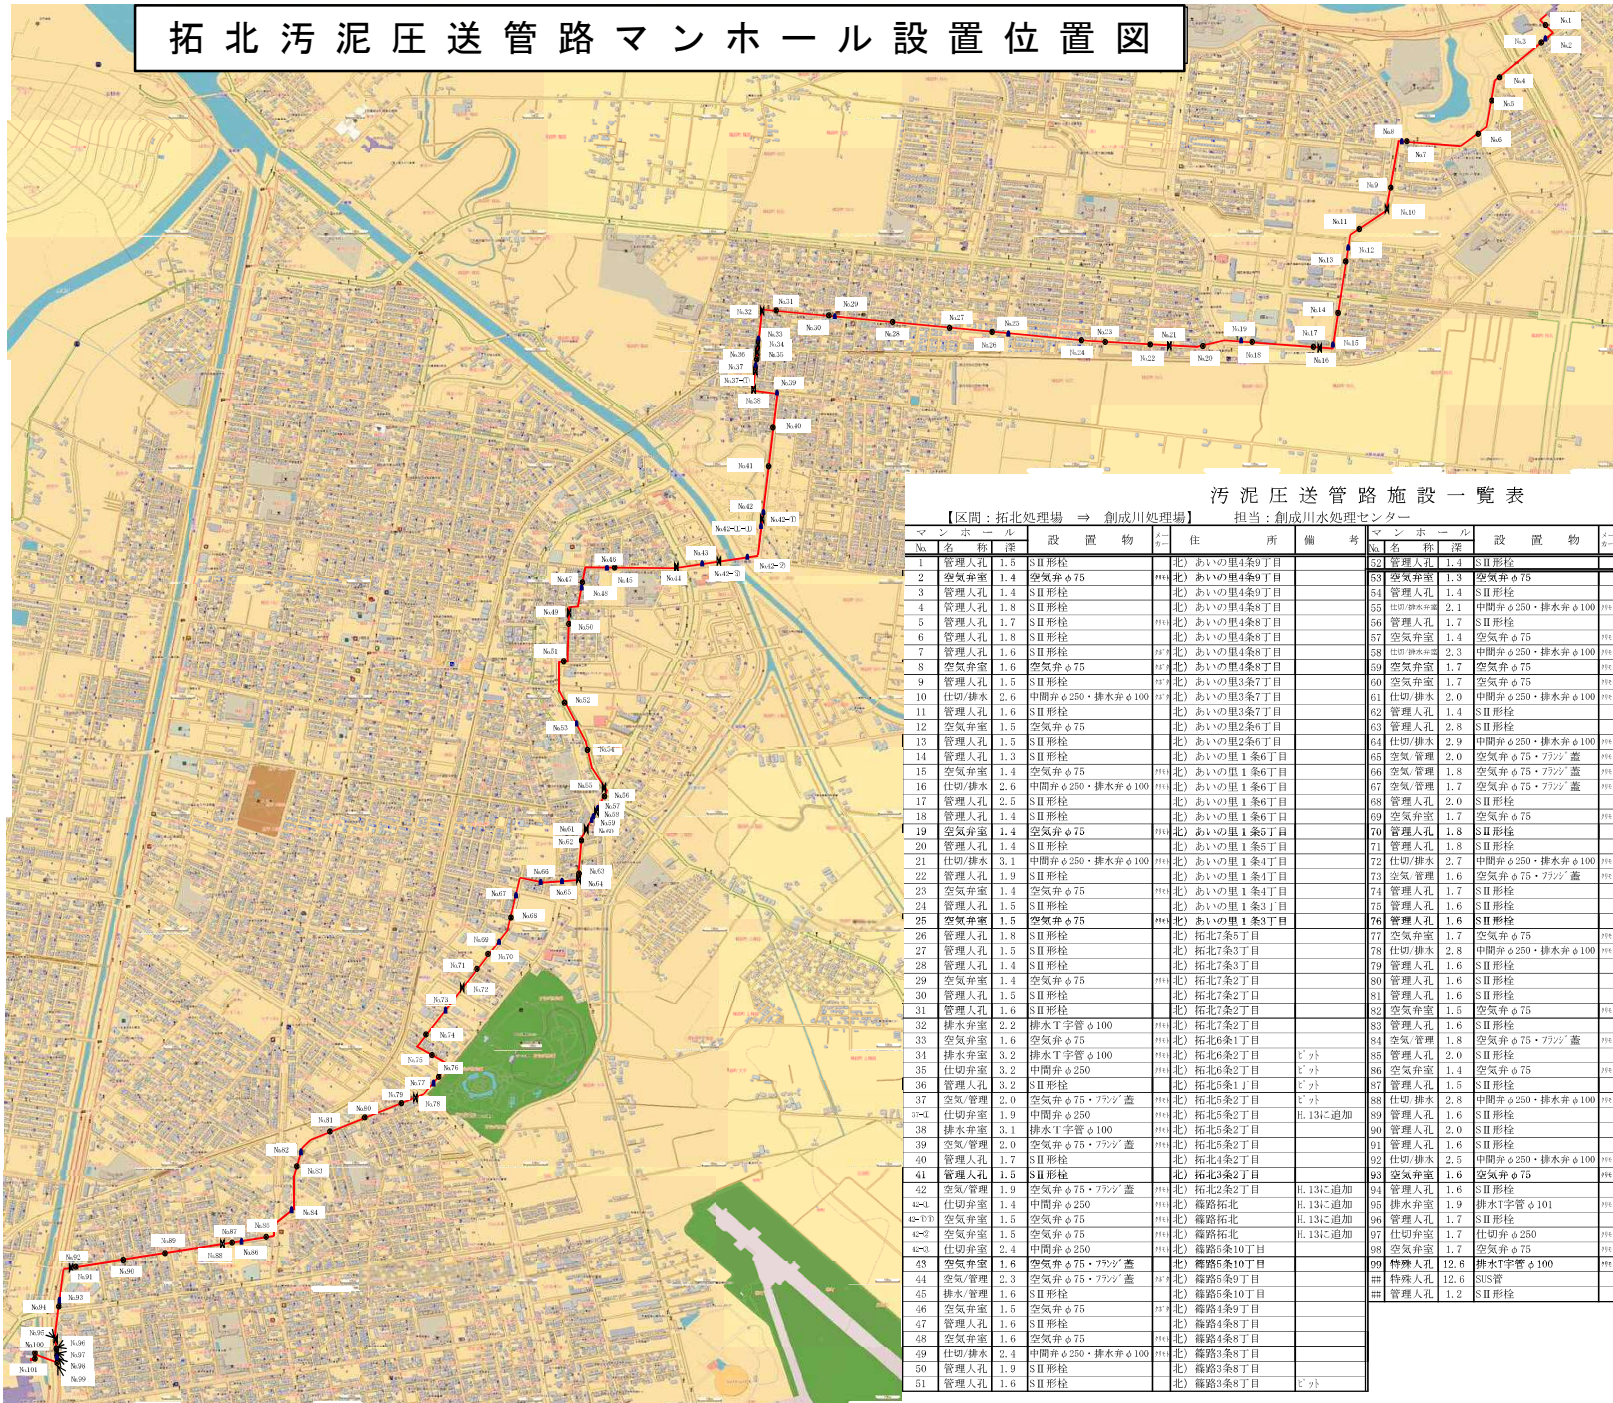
拓北汚泥圧送管路マンホール設置位置図

No.1 No.2 No.3 No.4 No.5 No.6 No.7 No.8 No.9 No.10 No.11 No.12 No.13 No.14 No.15 No.16 No.17 No.18 No.19 No.20 No.21 No.22 No.23 No.24 No.25 No.26 No.27 No.28 No.29 No.30 No.31 No.32 No.33 No.34 No.35 No.36 No.37 No.37-T No.38 No.39 No.40 No.41 No.42 No.42-1-1 No.42-T No.42-2 No.42-3 No.43 No.44 No.45 No.46 No.47 No.48 No.49 No.50 No.51 No.52 No.53 No.54 No.55 No.56 No.57 No.58 No.59 No.60 No.61 No.62 No.63 No.64 No.65 No.66 No.67 No.68 No.69 No.70 No.71 No.72 No.73 No.74 No.75 No.76 No.77 No.78 No.79 No.80 No.81 No.82 No.83 No.84 No.85 No.86 No.87 No.88 No.89 No.90 No.91 No.92 No.93 No.94 No.95 No.96 No.97 No.98 No.99 No.100 No.101

汚泥圧送管路施設一覧表
【区間：拓北処理場 ⇒ 創成川処理場】 担当：創成川水処理センター

| No. | 名称 | 深 | 設置物 | 住所 | 備考 |
|---|---|---|---|---|---|
| 1 | 管理人孔 | 1.5 | SII形栓 | 北) あいの里4条9丁目 | |
| 2 | 空気弁室 | 1.4 | 空気弁φ75 | 北) あいの里4条9丁目 | |
| 3 | 管理人孔 | 1.4 | SII形栓 | 北) あいの里4条9丁目 | |
| 4 | 管理人孔 | 1.8 | SII形栓 | 北) あいの里4条8丁目 | |
| 5 | 管理人孔 | 1.7 | SII形栓 | 北) あいの里4条8丁目 | |
| 6 | 管理人孔 | 1.8 | SII形栓 | 北) あいの里4条8丁目 | |
| 7 | 管理人孔 | 1.6 | SII形栓 | 北) あいの里4条8丁目 | |
| 8 | 空気弁室 | 1.6 | 空気弁φ75 | 北) あいの里4条8丁目 | |
| 9 | 管理人孔 | 1.5 | SII形栓 | 北) あいの里3条7丁目 | |
| 10 | 仕切/排水 | 2.6 | 中間弁φ250・排水弁φ100 | 北) あいの里3条7丁目 | |
| 11 | 管理人孔 | 1.6 | SII形栓 | 北) あいの里3条7丁目 | |
| 12 | 空気弁室 | 1.5 | 空気弁φ75 | 北) あいの里2条6丁目 | |
| 13 | 管理人孔 | 1.5 | SII形栓 | 北) あいの里2条6丁目 | |
| 14 | 管理人孔 | 1.3 | SII形栓 | 北) あいの里1条6丁目 | |
| 15 | 空気弁室 | 1.4 | 空気弁φ75 | 北) あいの里1条6丁目 | |
| 16 | 仕切/排水 | 2.6 | 中間弁φ250・排水弁φ100 | 北) あいの里1条6丁目 | |
| 17 | 管理人孔 | 2.5 | SII形栓 | 北) あいの里1条6丁目 | |
| 18 | 管理人孔 | 1.4 | SII形栓 | 北) あいの里1条6丁目 | |
| 19 | 空気弁室 | 1.4 | 空気弁φ75 | 北) あいの里1条5丁目 | |
| 20 | 管理人孔 | 1.4 | SII形栓 | 北) あいの里1条5丁目 | |
| 21 | 仕切/排水 | 3.1 | 中間弁φ250・排水弁φ100 | 北) あいの里1条4丁目 | |
| 22 | 管理人孔 | 1.9 | SII形栓 | 北) あいの里1条4丁目 | |
| 23 | 空気弁室 | 1.4 | 空気弁φ75 | 北) あいの里1条4丁目 | |
| 24 | 管理人孔 | 1.5 | SII形栓 | 北) あいの里1条3丁目 | |
| 25 | 空気弁室 | 1.5 | 空気弁φ75 | 北) あいの里1条3丁目 | |
| 26 | 管理人孔 | 1.8 | SII形栓 | 北) 拓北7条5丁目 | |
| 27 | 管理人孔 | 1.5 | SII形栓 | 北) 拓北7条3丁目 | |
| 28 | 管理人孔 | 1.4 | SII形栓 | 北) 拓北7条3丁目 | |
| 29 | 空気弁室 | 1.4 | 空気弁φ75 | 北) 拓北7条2丁目 | |
| 30 | 管理人孔 | 1.5 | SII形栓 | 北) 拓北7条2丁目 | |
| 31 | 管理人孔 | 1.6 | SII形栓 | 北) 拓北7条2丁目 | |
| 32 | 排水弁室 | 2.2 | 排水T字管φ100 | 北) 拓北7条2丁目 | |
| 33 | 空気弁室 | 1.6 | 空気弁φ75 | 北) 拓北6条1丁目 | |
| 34 | 排水弁室 | 3.2 | 排水T字管φ100 | 北) 拓北6条2丁目 | ピット |
| 35 | 仕切弁室 | 3.2 | 中間弁φ250 | 北) 拓北6条2丁目 | ピット |
| 36 | 管理人孔 | 3.2 | SII形栓 | 北) 拓北6条1丁目 | ピット |
| 37 | 空気/管理 | 2.0 | 空気弁φ75・フランジ蓋 | 北) 拓北5条2丁目 | ピット |
| 37-T | 仕切弁室 | 1.9 | 中間弁φ250 | 北) 拓北5条2丁目 | H.13に追加 |
| 38 | 排水弁室 | 3.1 | 排水T字管φ100 | 北) 拓北5条2丁目 | |
| 39 | 空気/管理 | 2.0 | 空気弁φ75・フランジ蓋 | 北) 拓北5条2丁目 | |
| 40 | 管理人孔 | 1.7 | SII形栓 | 北) 拓北4条2丁目 | |
| 41 | 管理人孔 | 1.5 | SII形栓 | 北) 拓北3条2丁目 | |
| 42 | 空気/管理 | 1.9 | 空気弁φ75・フランジ蓋 | 北) 拓北2条2丁目 | H.13に追加 |
| 42-1 | 仕切弁室 | 1.4 | 中間弁φ250 | 北) 篠路拓北 | H.13に追加 |
| 42-T | 空気弁室 | 1.5 | 空気弁φ75 | 北) 篠路拓北 | H.13に追加 |
| 42-2 | 空気弁室 | 1.5 | 空気弁φ75 | 北) 篠路拓北 | H.13に追加 |
| 42-3 | 仕切弁室 | 2.4 | 中間弁φ250 | 北) 篠路5条10丁目 | |
| 43 | 空気弁室 | 1.6 | 空気弁φ75・フランジ蓋 | 北) 篠路5条10丁目 | |
| 44 | 空気/管理 | 2.3 | 空気弁φ75・フランジ蓋 | 北) 篠路5条9丁目 | |
| 45 | 排水/管理 | 1.6 | SII形栓 | 北) 篠路5条10丁目 | |
| 46 | 空気弁室 | 1.5 | 空気弁φ75 | 北) 篠路4条9丁目 | |
| 47 | 管理人孔 | 1.6 | SII形栓 | 北) 篠路4条8丁目 | |
| 48 | 空気弁室 | 1.6 | 空気弁φ75 | 北) 篠路4条8丁目 | |
| 49 | 仕切/排水 | 2.4 | 中間弁φ250・排水弁φ100 | 北) 篠路3条8丁目 | |
| 50 | 管理人孔 | 1.9 | SII形栓 | 北) 篠路3条8丁目 | |
| 51 | 管理人孔 | 1.6 | SII形栓 | 北) 篠路3条8丁目 | ピット |

| No. | 名称 | 深 | 設置物 |
|---|---|---|---|
| 52 | 管理人孔 | 1.4 | SII形栓 |
| 53 | 空気弁室 | 1.3 | 空気弁φ75 |
| 54 | 管理人孔 | 1.4 | SII形栓 |
| 55 | 仕切/排水弁室 | 2.1 | 中間弁φ250・排水弁φ100 |
| 56 | 管理人孔 | 1.7 | SII形栓 |
| 57 | 空気弁室 | 1.4 | 空気弁φ75 |
| 58 | 仕切/排水弁室 | 2.3 | 中間弁φ250・排水弁φ100 |
| 59 | 空気弁室 | 1.7 | 空気弁φ75 |
| 60 | 空気弁室 | 1.7 | 空気弁φ75 |
| 61 | 仕切/排水 | 2.0 | 中間弁φ250・排水弁φ100 |
| 62 | 管理人孔 | 1.4 | SII形栓 |
| 63 | 管理人孔 | 2.8 | SII形栓 |
| 64 | 仕切/排水 | 2.9 | 中間弁φ250・排水弁φ100 |
| 65 | 空気/管理 | 2.0 | 空気弁φ75・フランジ蓋 |
| 66 | 空気/管理 | 1.8 | 空気弁φ75・フランジ蓋 |
| 67 | 空気/管理 | 1.7 | 空気弁φ75・フランジ蓋 |
| 68 | 管理人孔 | 2.0 | SII形栓 |
| 69 | 空気弁室 | 1.7 | 空気弁φ75 |
| 70 | 管理人孔 | 1.8 | SII形栓 |
| 71 | 管理人孔 | 1.8 | SII形栓 |
| 72 | 仕切/排水 | 2.7 | 中間弁φ250・排水弁φ100 |
| 73 | 空気/管理 | 1.6 | 空気弁φ75・フランジ蓋 |
| 74 | 管理人孔 | 1.7 | SII形栓 |
| 75 | 管理人孔 | 1.6 | SII形栓 |
| 76 | 管理人孔 | 1.6 | SII形栓 |
| 77 | 空気弁室 | 1.7 | 空気弁φ75 |
| 78 | 仕切/排水 | 2.8 | 中間弁φ250・排水弁φ100 |
| 79 | 管理人孔 | 1.6 | SII形栓 |
| 80 | 管理人孔 | 1.6 | SII形栓 |
| 81 | 管理人孔 | 1.6 | SII形栓 |
| 82 | 空気弁室 | 1.5 | 空気弁φ75 |
| 83 | 管理人孔 | 1.6 | SII形栓 |
| 84 | 空気/管理 | 1.8 | 空気弁φ75・フランジ蓋 |
| 85 | 管理人孔 | 2.0 | SII形栓 |
| 86 | 空気弁室 | 1.4 | 空気弁φ75 |
| 87 | 管理人孔 | 1.5 | SII形栓 |
| 88 | 仕切/排水 | 2.8 | 中間弁φ250・排水弁φ100 |
| 89 | 管理人孔 | 1.6 | SII形栓 |
| 90 | 管理人孔 | 2.0 | SII形栓 |
| 91 | 管理人孔 | 1.6 | SII形栓 |
| 92 | 仕切/排水 | 2.5 | 中間弁φ250・排水弁φ100 |
| 93 | 空気弁室 | 1.6 | 空気弁φ75 |
| 94 | 管理人孔 | 1.6 | SII形栓 |
| 95 | 排水弁室 | 1.9 | 排水T字管φ101 |
| 96 | 管理人孔 | 1.7 | SII形栓 |
| 97 | 仕切弁室 | 1.7 | 仕切弁φ250 |
| 98 | 空気弁室 | 1.7 | 空気弁φ75 |
| 99 | 特殊人孔 | 12.6 | 排水T字管φ100 |
| ## | 特殊人孔 | 12.6 | SUS管 |
| ## | 管理人孔 | 1.2 | SII形栓 |